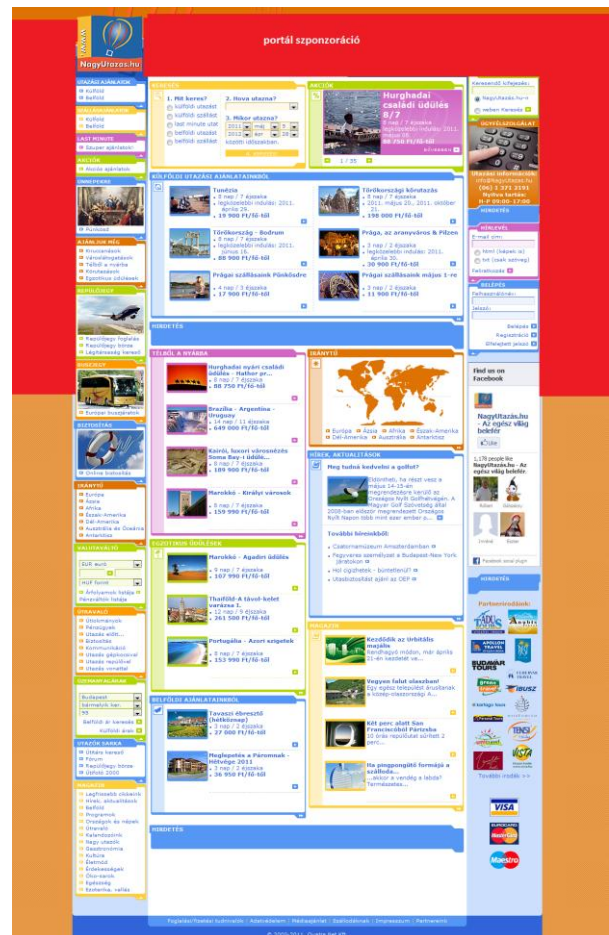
NagyUtazas.hu

portál szponzoráció

UTAZÁSI AJÁNLATOK
Külföld
Belföld

LAST MINUTE
Szuper ajánlatok!

AKCIÓK

ÜNNEPEK

AJÁNLJUK MÉG

REPÜLŐJEGY

BUSZJEGY

BIZTOSÍTÁS

IRÁNYTŰ
Európa
Ázsia
Afrika
Észak-Amerika
Dél-Amerika
Ausztrália és Óceánia
Antarktisz

VALUTAVÁLTÓ
EUR euró
HUF forint

UTAZÓ SARKA

KERESÉS
1. Mit keres?
2. Hova utazna?
3. Mikor utazna?

AKCIÓK
Hurghadai családi üdülés 8/7
88 750 Ft/fő-től
1 / 35

KÜLFÖLDI UTAZÁSI AJÁNLATAINKBÓL
Tunézia
19 900 Ft/fő-től
Törökországi körutazás
198 000 Ft/fő-től
Törökország - Bodrum
88 900 Ft/fő-től
Prága, az aranyváros & Pilzen
30 900 Ft/fő-től
Prágai szállásaink Pünkösdre
17 900 Ft/fő-től
Prágai szállásaink május 1-re
11 900 Ft/fő-től

HIRDETÉS

TÉLBŐL A NYÁRBA
Hurghadai nyári családi üdülés - Hathor pr...
88 750 Ft/fő-től
Brazília - Argentína - Uruguay
649 000 Ft/fő-től
Kairói, luxori városnézés Soma Bay-i üdülé...
189 900 Ft/fő-től
Marokkó - Királyi városok
159 990 Ft/fő-től

IRÁNYTŰ
Európa Ázsia Afrika Észak-Amerika Dél-Amerika Ausztrália Antarktisz

HÍREK, AKTUALITÁSOK
Meg tudná kedvelni a golfot?
További híreinkből:

EGZOTIKUS ÜDÜLÉSEK
Marokkó - Agadiri üdülés
107 990 Ft/fő-től
Thaiföld-A távol-kelet varázsa 1.
261 500 Ft/fő-től
Portugália - Azori szigetek
153 990 Ft/fő-től

MAGAZIN
Kezdődik az ürbiális majális
Vegyen falut olcsóban!
Két perc alatt San Franciscóból Párizsba
Ha pingpongütő formájú a szálloda...

BELFÖLDI AJÁNLATAINKBÓL
Tavaszi ébresztő (hétköznap)
27 000 Ft/fő-től
Meglepetés a Páromnak - Hétvége 2011
36 950 Ft/fő-től

HIRDETÉS

ÜGYFÉLSZOLGÁLAT
(06) 1 371 3191

HÍRLEVÉL

BELÉPÉS
Belépés
Regisztráció
Elfelejtett jelszó

Find us on Facebook
NagyUtazás.hu - Az egész világ beleférl
Like

HIRDETÉS
Partnereinknek:
Tovább>>

VISA
MasterCard
Maestro

© 2002-2011